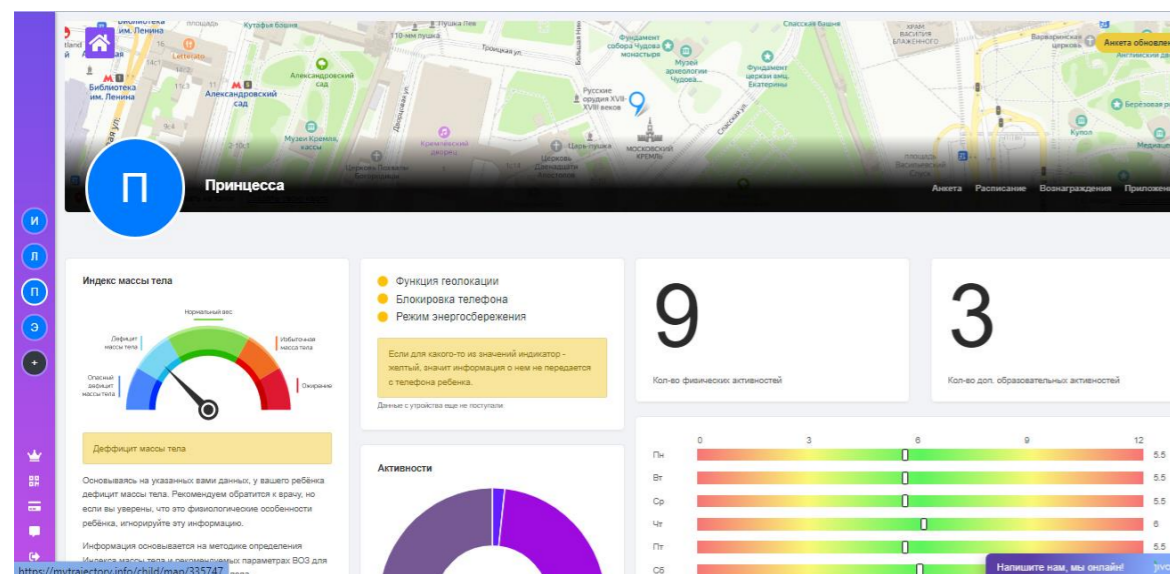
Библиотека им. Ленина
Кутафья башня
Пушка Лев
110-мм пушка
Фундамент собора Чудова монастыря
Спасская башня
Храм Василия Блаженного
Варваринская церковь
Анкета обновле
Lettetto
Александровский сад
Троицкая ул.
Музей археологии Чудова
Фундамент церкви вмц. Екатерины
Библиотека им. Ленина
Александровский сад
Русские орудия XVII-XVIII веков
Музеи Кремля, кассы
Кремлёвский дворец
Царь-пушка
Московский Кремль
Купол
Берёзовое р
Медиа
П
Принцесса
Анкета
Расписание
Вознаграждения
Приложе

И
Л
П
Э
+

Индекс массы тела
Нормальный вес
Дефицит массы тела
Избыточная масса тела
Опасный дефицит массы тела
Ожирение
Деффицит массы тела
Основываясь на указанных вами данных, у вашего ребёнка дефицит массы тела. Рекомендуем обратится к врачу, но если вы уверены, что это физиологические особенности ребёнка, игнорируйте эту информацию.
Информация основывается на методике определения Индекса массы тела и рекомендуемых параметрах ВОЗ для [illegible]

Функция геолокации
Блокировка телефона
Режим энергосбережения
Если для какого-то из значений индикатор - желтый, значит информация о нем не передается с телефона ребенка.
Данные с устройства еще не поступали

Активности

9
Кол-во физических активностей

3
Кол-во доп. образовательных активностей

0 3 6 9 12
Пн 5.5
Вт 5.5
Ср 5.5
Чт 6
Пт 5.5
Сб

Напишите нам, мы онлайн!
https://mytrajectory.info/child/map/335747